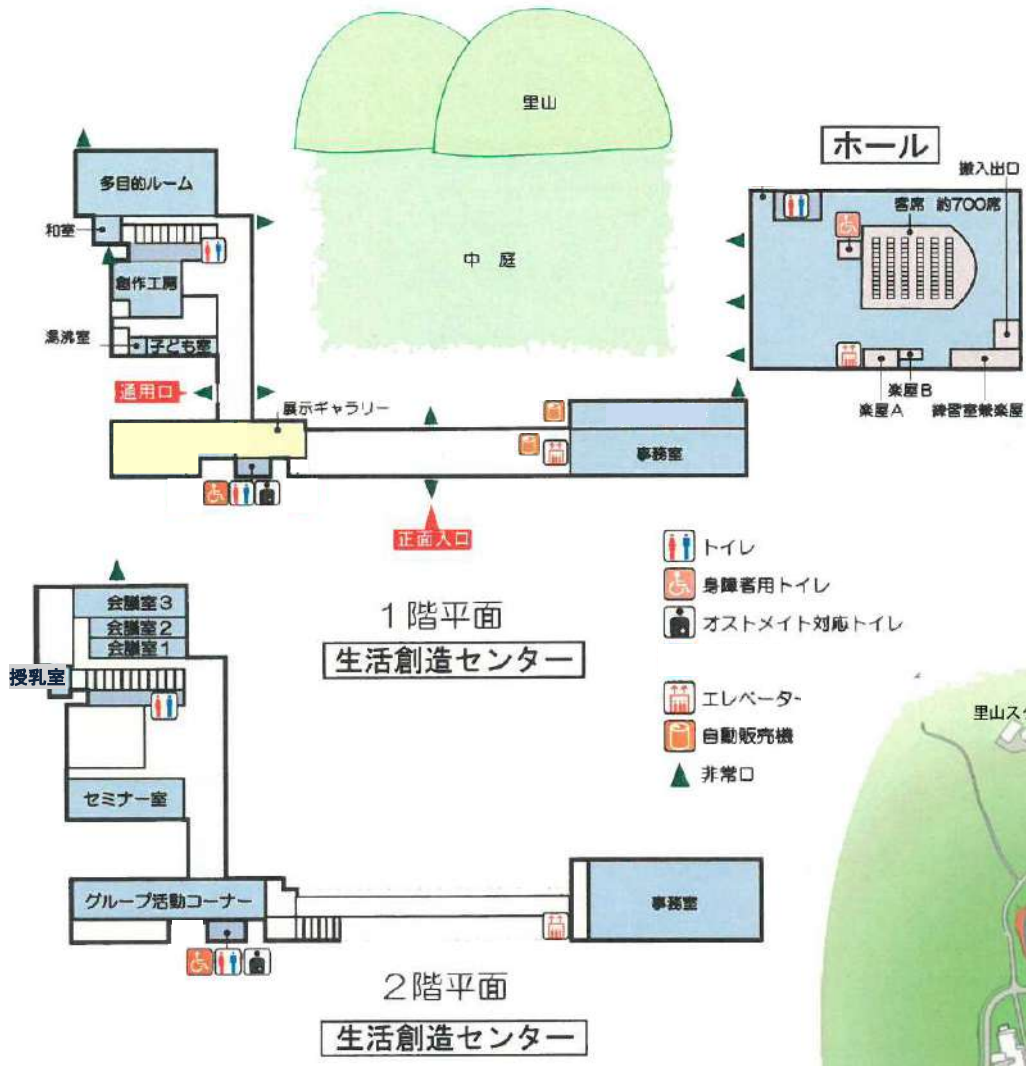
里山

中庭

ホール

搬入出口

客席 約700席

楽屋B

楽屋A

練習室兼楽屋

多目的ルーム

和室

創作工房

湯沸室

子ども室

通用口

展示ギャラリー

事務室

正面入口

トイレ

身障者用トイレ

オストメイト対応トイレ

エレベーター

自動販売機

非常口

1階平面

生活創造センター

会議室3

会議室2

会議室1

授乳室

セミナー室

グループ活動コーナー

事務室

2階平面

生活創造センター

里山ス